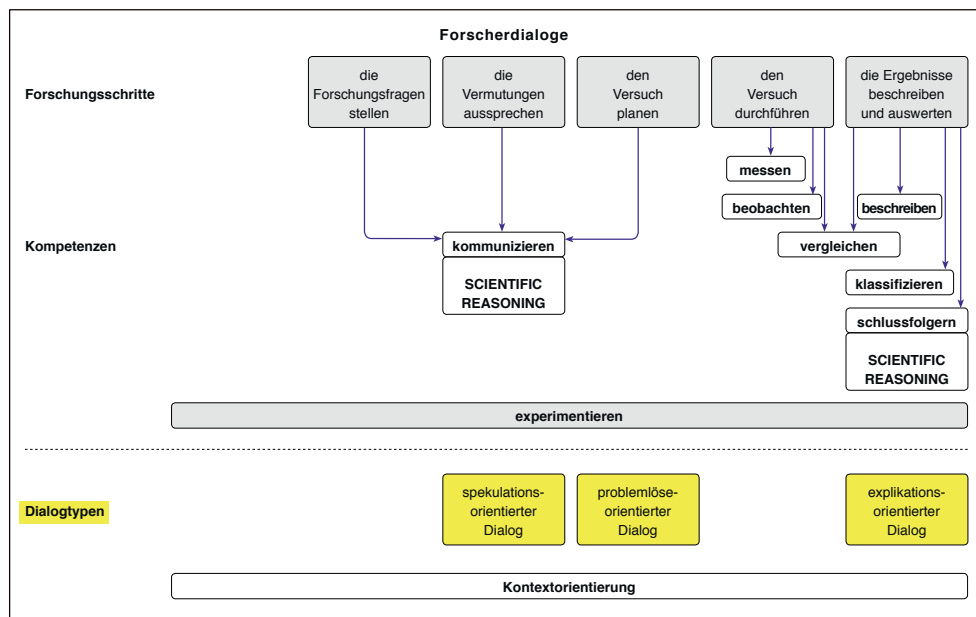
Forscherdialoge

Forschungsschritte

die Forschungsfragen stellen

die Vermutungen aussprechen

den Versuch planen

den Versuch durchführen

die Ergebnisse beschreiben und auswerten

messen

beobachten

beschreiben

Kompetenzen

kommunizieren

SCIENTIFIC REASONING

vergleichen

klassifizieren

schlussfolgern

SCIENTIFIC REASONING

experimentieren

Dialogtypen

spekulationsorientierter Dialog

problemlöseorientierter Dialog

explikationsorientierter Dialog

Kontextorientierung